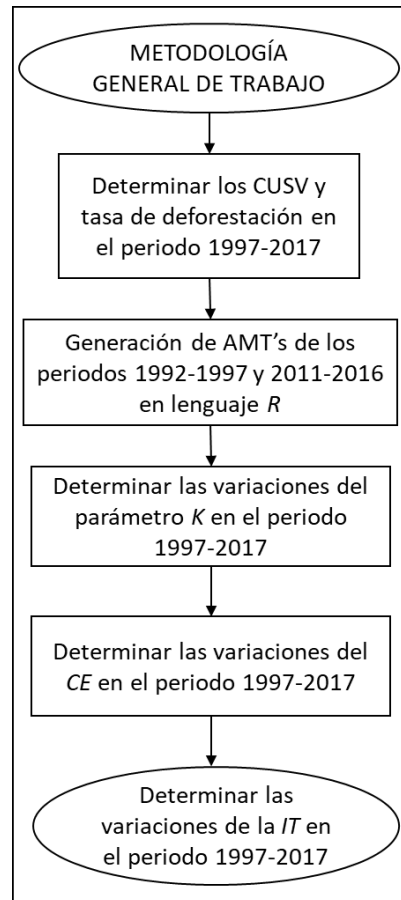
METODOLOGÍA GENERAL DE TRABAJO

Determinar los CUSV y tasa de deforestación en el periodo 1997-2017

Generación de AMT's de los periodos 1992-1997 y 2011-2016 en lenguaje *R*

Determinar las variaciones del parámetro *K* en el periodo 1997-2017

Determinar las variaciones del *CE* en el periodo 1997-2017

Determinar las variaciones de la *IT* en el periodo 1997-2017